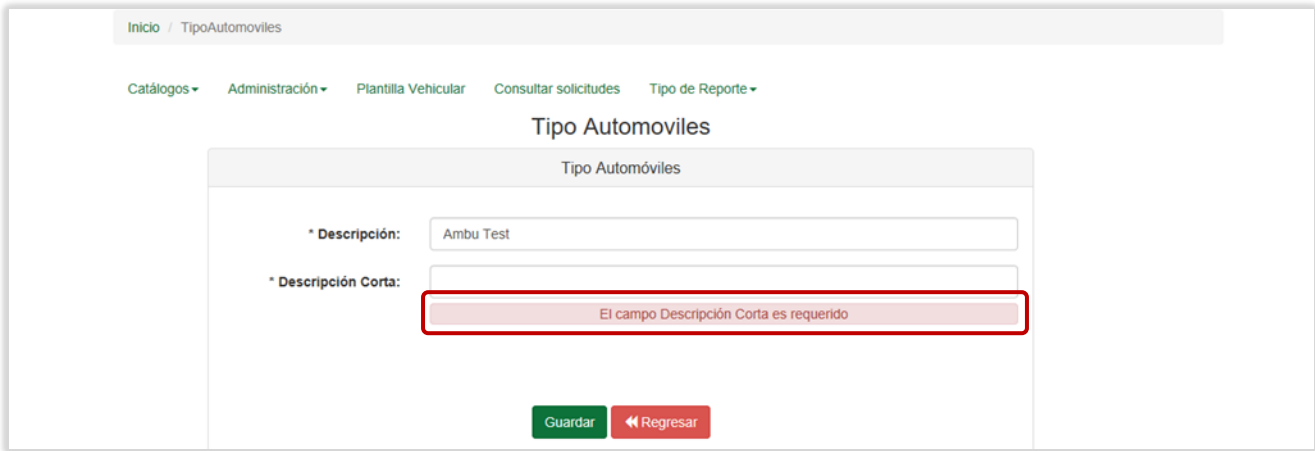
Inicio / TipoAutomoviles

Catálogos▾ Administración▾ Plantilla Vehicular Consultar solicitudes Tipo de Reporte▾

Tipo Automoviles

Tipo Automóviles

* Descripción: Ambu Test

* Descripción Corta:

El campo Descripción Corta es requerido

Guardar ⏪Regresar